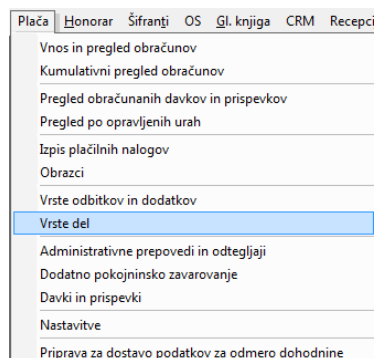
Plača Honorar Šifranti OS Gl. knjiga CRM Recepci

Vnos in pregled obračunov
Kumulativni pregled obračunov
Pregled obračunanih davkov in prispevkov
Pregled po opravljenih urah
Izpis plačilnih nalogov
Obrazci
Vrste odbitkov in dodatkov
Vrste del
Administrativne prepovedi in odtegljaji
Dodatno pokojninsko zavarovanje
Davki in prispevki
Nastavitve
Priprava za dostavo podatkov za odmero dohodnine